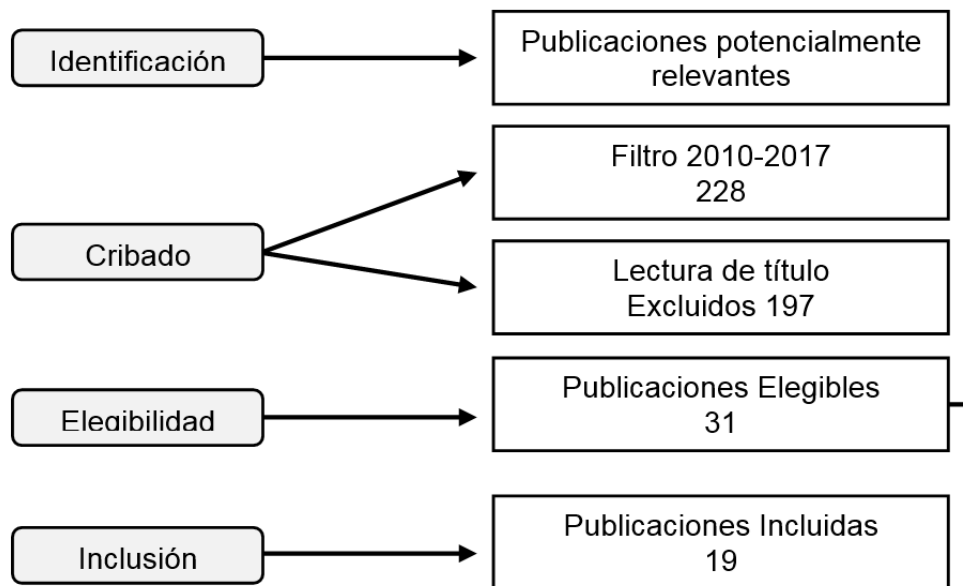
Identificación

Publicaciones potencialmente relevantes

Filtro 2010-2017
228

Cribado

Lectura de título
Excluidos 197

Elegibilidad

Publicaciones Elegibles
31

Inclusión

Publicaciones Incluidas
19